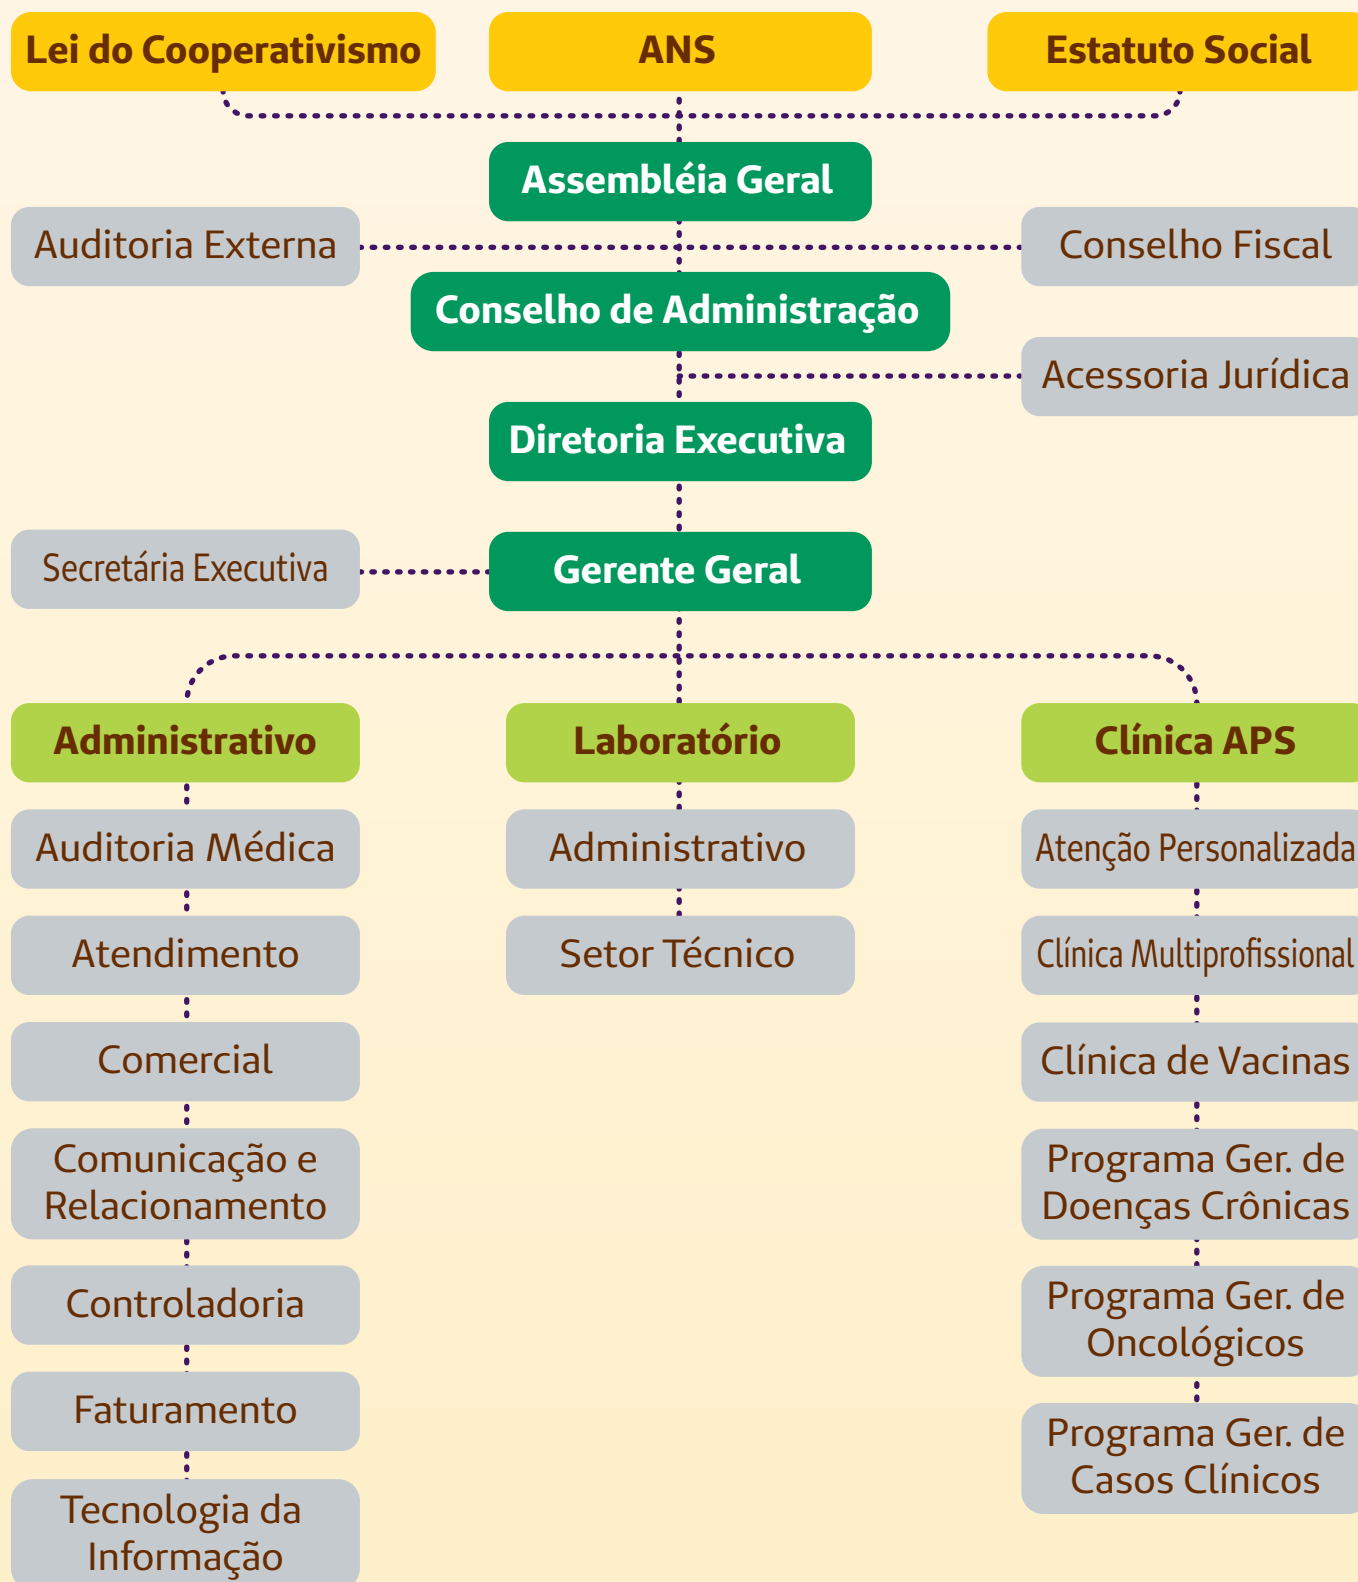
Lei do Cooperativismo
ANS
Estatuto Social

Assembléia Geral

Auditoria Externa
Conselho Fiscal

Conselho de Administração

Acessoria Jurídica

Diretoria Executiva

Secretária Executiva
Gerente Geral

Administrativo
Laboratório
Clínica APS

Auditoria Médica
Atendimento
Comercial
Comunicação e Relacionamento
Controladoria
Faturamento
Tecnologia da Informação

Administrativo
Setor Técnico

Atenção Personalizada
Clínica Multiprofissional
Clínica de Vacinas
Programa Ger. de Doenças Crônicas
Programa Ger. de Oncológicos
Programa Ger. de Casos Clínicos